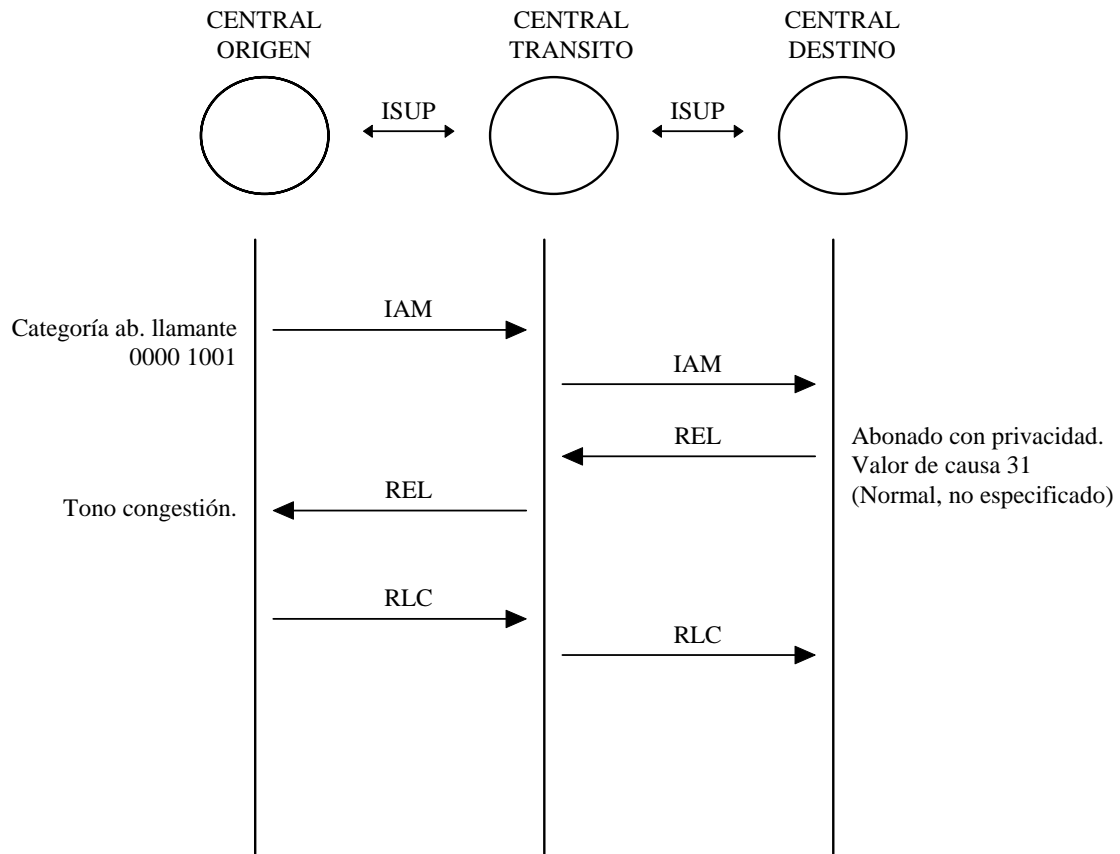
CENTRAL ORIGEN

ISUP

CENTRAL TRANSITO

ISUP

CENTRAL DESTINO

Categoría ab. llamante 0000 1001

IAM

IAM

REL

Abonado con privacidad. Valor de causa 31 (Normal, no especificado)

Tono congestión.

REL

RLC

RLC